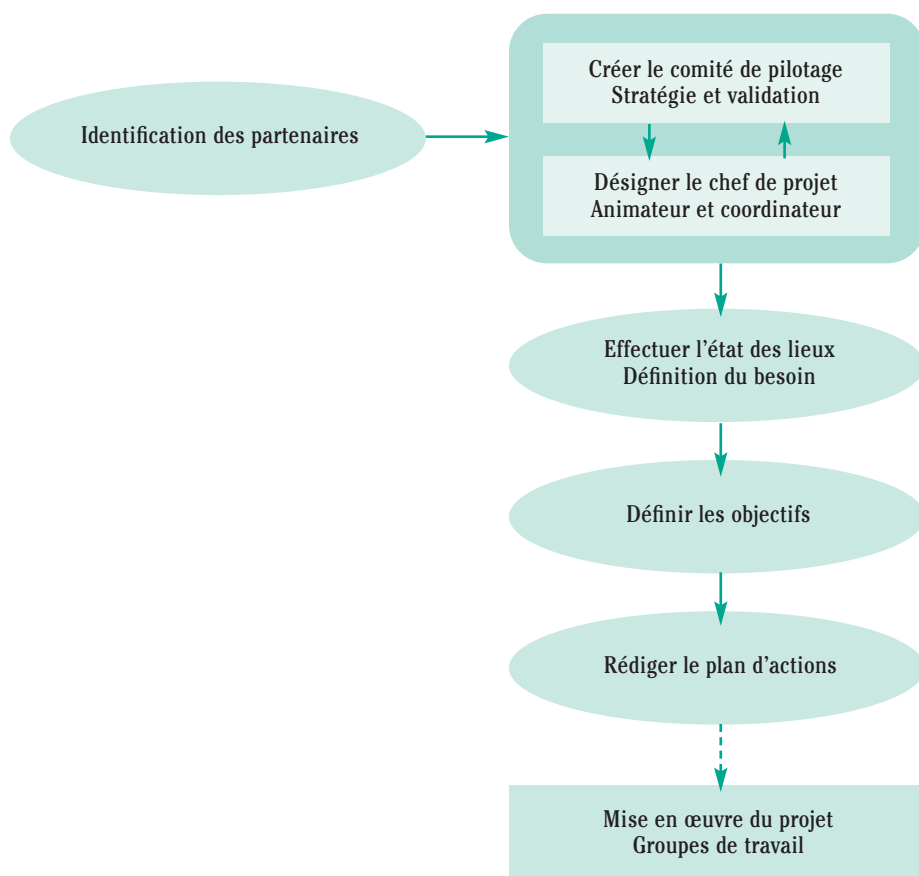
Identification des partenaires

Créer le comité de pilotage
Stratégie et validation

Désigner le chef de projet
Animateur et coordinateur

Effectuer l’état des lieux
Définition du besoin

Définir les objectifs

Rédiger le plan d’actions

Mise en œuvre du projet
Groupes de travail